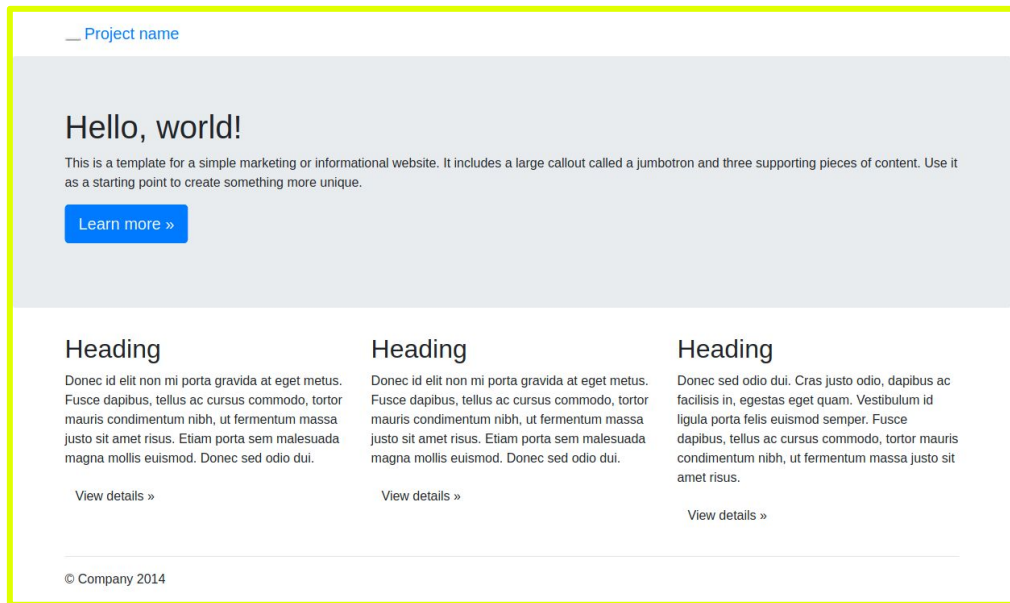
Project name

Hello, world!

This is a template for a simple marketing or informational website. It includes a large callout called a jumbotron and three supporting pieces of content. Use it as a starting point to create something more unique.

Learn more »

Heading

Donec id elit non mi porta gravida at eget metus. Fusce dapibus, tellus ac cursus commodo, tortor mauris condimentum nibh, ut fermentum massa justo sit amet risus. Etiam porta sem malesuada magna mollis euismod. Donec sed odio dui.

View details »

Heading

Donec id elit non mi porta gravida at eget metus. Fusce dapibus, tellus ac cursus commodo, tortor mauris condimentum nibh, ut fermentum massa justo sit amet risus. Etiam porta sem malesuada magna mollis euismod. Donec sed odio dui.

View details »

Heading

Donec sed odio dui. Cras justo odio, dapibus ac facilisis in, egestas eget quam. Vestibulum id ligula porta felis euismod semper. Fusce dapibus, tellus ac cursus commodo, tortor mauris condimentum nibh, ut fermentum massa justo sit amet risus.

View details »

© Company 2014